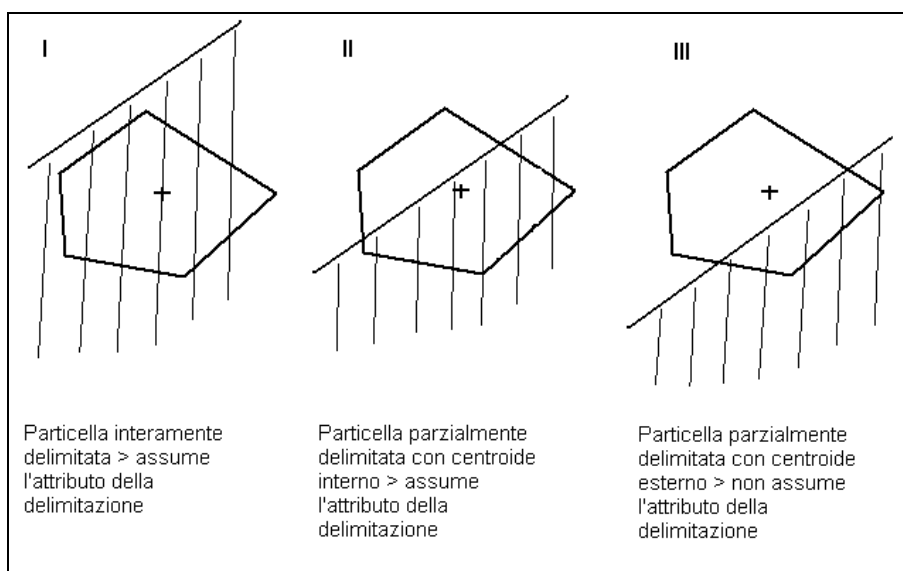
I

II

III

Particella interamente delimitata > assume l'attributo della delimitazione

Particella parzialmente delimitata con centroide interno > assume l'attributo della delimitazione

Particella parzialmente delimitata con centroide esterno > non assume l'attributo della delimitazione